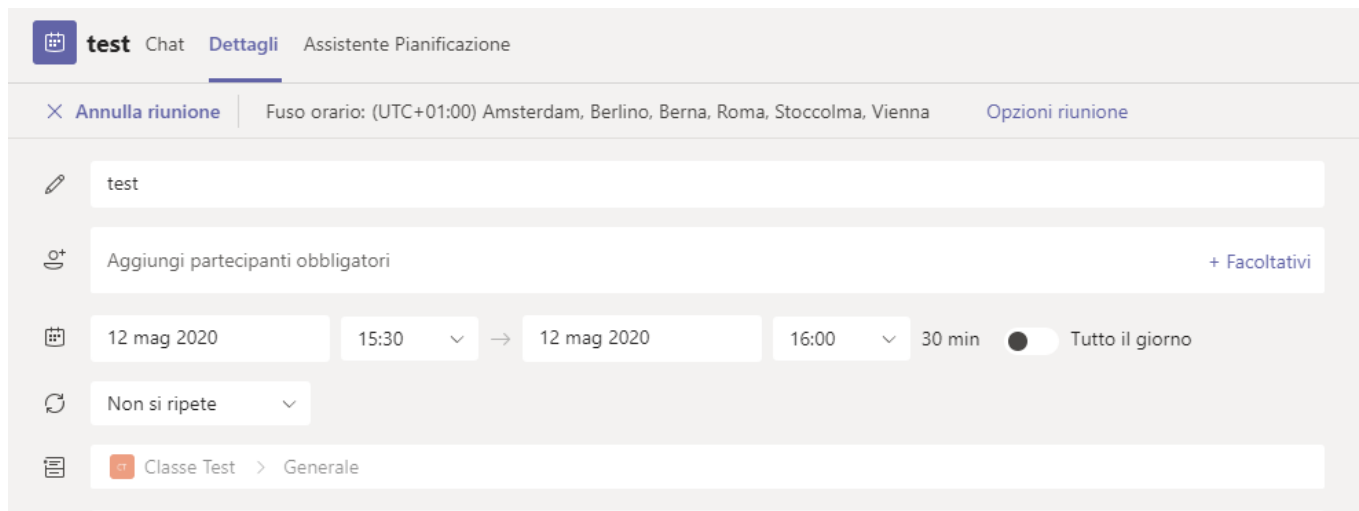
test Chat Dettagli Assistente Pianificazione

× Annulla riunione Fuso orario: (UTC+01:00) Amsterdam, Berlino, Berna, Roma, Stoccolma, Vienna Opzioni riunione

test

Aggiungi partecipanti obbligatori + Facoltativi

12 mag 2020 15:30 → 12 mag 2020 16:00 30 min Tutto il giorno

Non si ripete

CT Classe Test > Generale